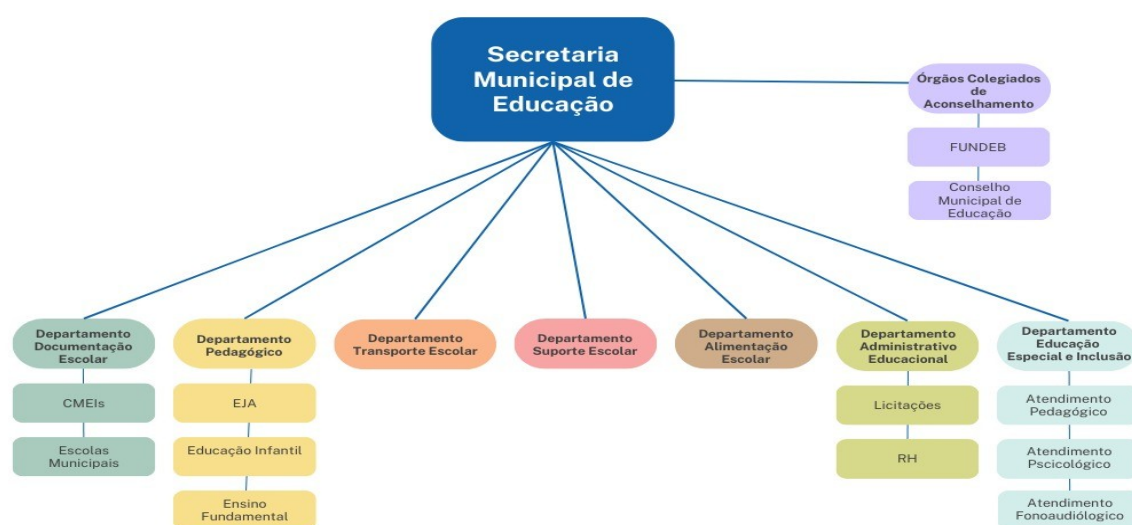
Secretaria Municipal de Educação

Órgãos Colegiados de Aconselhamento

FUNDEB

Conselho Municipal de Educação

Departamento Documentação Escolar

CMEIs

Escolas Municipais

Departamento Pedagógico

EJA

Educação Infantil

Ensino Fundamental

Departamento Transporte Escolar

Departamento Suporte Escolar

Departamento Alimentação Escolar

Departamento Administrativo Educacional

Licitações

RH

Departamento Educação Especial e Inclusão

Atendimento Pedagógico

Atendimento Psicológico

Atendimento Fonoaudiológico